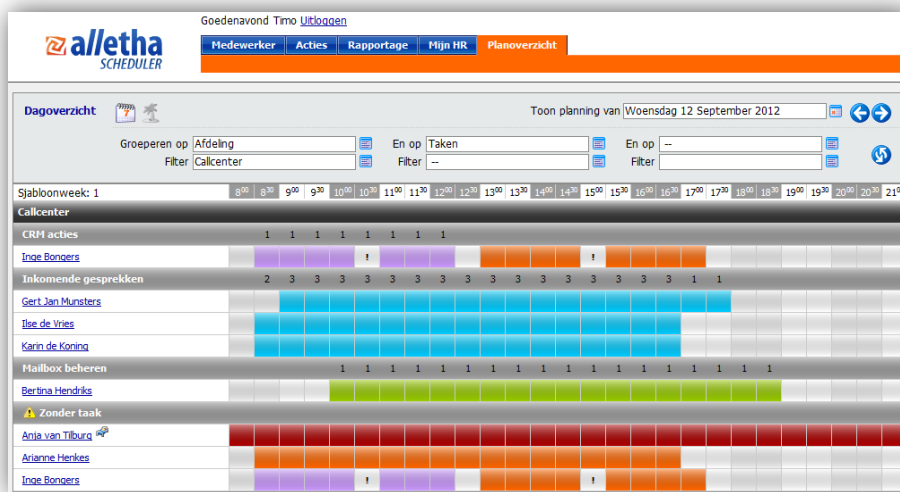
alletha SCHEDULER

Goedenavond Timo Uitloggen

Medewerker | Acties | Rapportage | Mijn HR | Planoverzicht

Dagoverzicht

Toon planning van Woensdag 12 September 2012

Groeperen op Afdeling
Filter Callcenter
En op Taken
Filter --
En op --
Filter

Sjabloonweek: 1

$8^{00}$ $8^{30}$ $9^{00}$ $9^{30}$ $10^{00}$ $10^{30}$ $11^{00}$ $11^{30}$ $12^{00}$ $12^{30}$ $13^{00}$ $13^{30}$ $14^{00}$ $14^{30}$ $15^{00}$ $15^{30}$ $16^{00}$ $16^{30}$ $17^{00}$ $17^{30}$ $18^{00}$ $18^{30}$ $19^{00}$ $19^{30}$ $20^{00}$ $20^{30}$ $21$

Callcenter

CRM acties
1 1 1 1 1 1 1 1

Inge Bongers
! !

Inkomende gesprekken
2 3 3 3 3 3 3 3 3 3 3 3 3 3 3 3 3 3 1 1

Gert Jan Munsters

Ilse de Vries

Karin de Koning

Mailbox beheren
1 1 1 1 1 1 1 1 1 1 1 1 1 1 1 1 1

Bertina Hendriks

Zonder taak

Anja van Tilburg

Arianne Henkes

Inge Bongers
! !